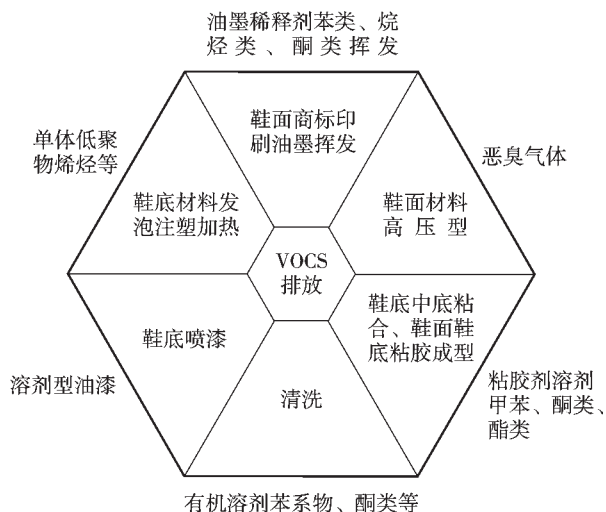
油墨稀释剂苯类、烷烃类、酮类挥发

单体低聚物烯烃等

鞋面商标印刷油墨挥发

恶臭气体

鞋底材料发泡注塑加热

鞋面材料高压型

VOCS排放

鞋底喷漆

鞋底中底粘合、鞋面鞋底粘胶成型

溶剂型油漆

清洗

粘胶剂溶剂甲苯、酮类、酯类

有机溶剂苯系物、酮类等